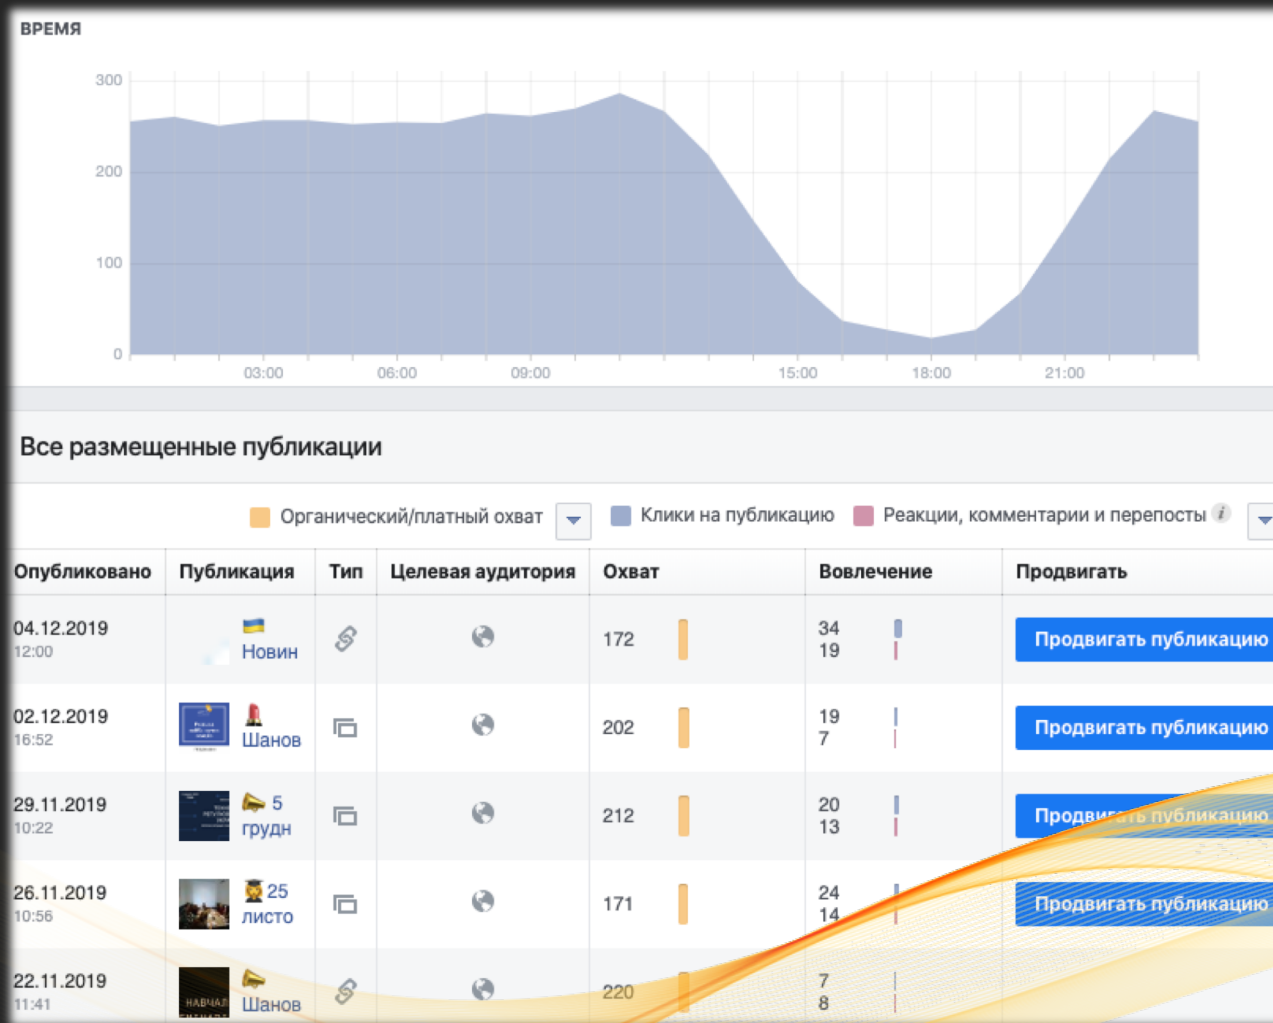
ВРЕМЯ

300
200
100
0
03:00 06:00 09:00 15:00 18:00 21:00

Все размещенные публикации

Органический/платный охват | Клики на публикацию | Реакции, комментарии и перепосты

| Опубликовано | Публикация | Тип | Целевая аудитория | Охват | Вовлечение | Продвигать |
|---|---|---|---|---|---|---|
| 04.12.2019 12:00 | Новин | | | 172 | 34 19 | Продвигать публикацию |
| 02.12.2019 16:52 | Шанов | | | 202 | 19 7 | Продвигать публикацию |
| 29.11.2019 10:22 | 5 грудн | | | 212 | 20 13 | Продвигать публикацию |
| 26.11.2019 10:56 | 25 листо | | | 171 | 24 14 | Продвигать публикацию |
| 22.11.2019 11:41 | НАВЧАЛ Шанов | | | 220 | 7 8 | |